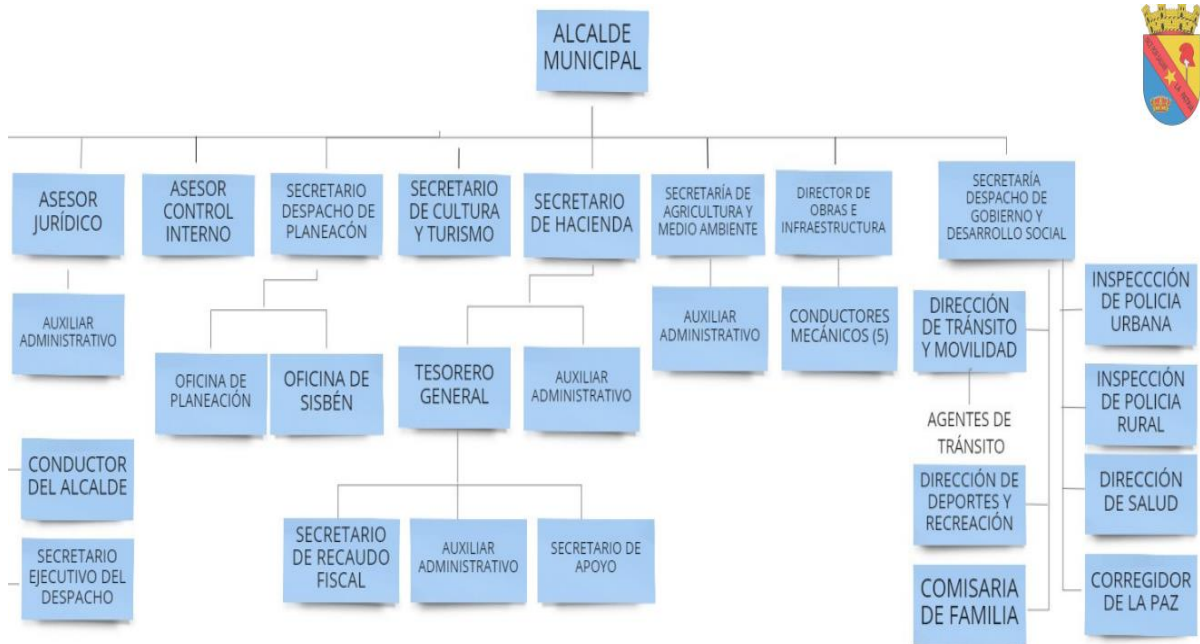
ALCALDE MUNICIPAL

ASESOR JURÍDICO

AUXILIAR ADMINISTRATIVO

ASESOR CONTROL INTERNO

SECRETARIO DESPACHO DE PLANEACÓN

OFICINA DE PLANEACIÓN

OFICINA DE SISBÉN

SECRETARIO DE CULTURA Y TURISMO

SECRETARIO DE HACIENDA

TESORERO GENERAL

AUXILIAR ADMINISTRATIVO

SECRETARIO DE RECAUDO FISCAL

AUXILIAR ADMINISTRATIVO

SECRETARIO DE APOYO

SECRETARÍA DE AGRICULTURA Y MEDIO AMBIENTE

AUXILIAR ADMINISTRATIVO

DIRECTOR DE OBRAS E INFRAESTRUCTURA

CONDUCTORES MECÁNICOS (5)

SECRETARÍA DESPACHO DE GOBIERNO Y DESARROLLO SOCIAL

DIRECCIÓN DE TRÁNSITO Y MOVILIDAD

AGENTES DE TRÁNSITO

DIRECCIÓN DE DEPORTES Y RECREACIÓN

COMISARIA DE FAMILIA

INSPECCCIÓN DE POLICIA URBANA

INSPECCIÓN DE POLICIA RURAL

DIRECCIÓN DE SALUD

CORREGIDOR DE LA PAZ

CONDUCTOR DEL ALCALDE

SECRETARIO EJECUTIVO DEL DESPACHO